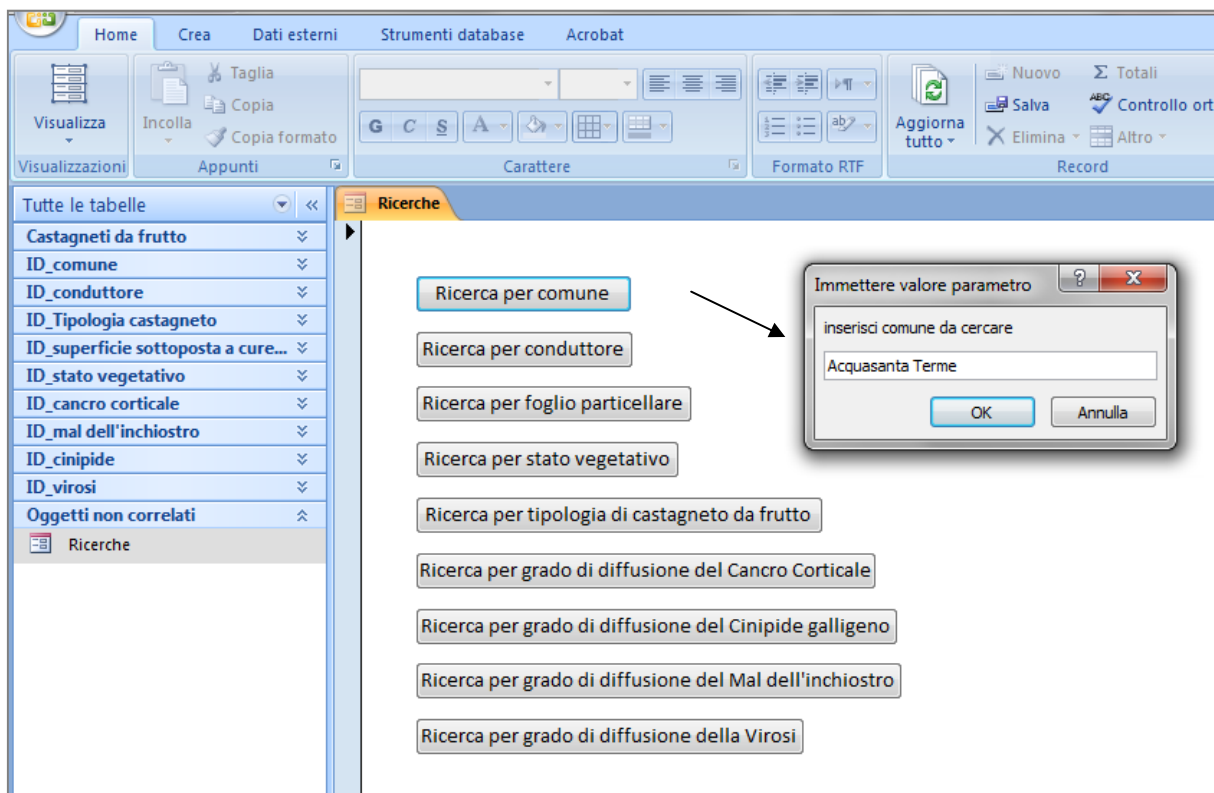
Home Crea Dati esterni Strumenti database Acrobat

Visualizza
Visualizzazioni

Incolla
Taglia
Copia
Copia formato
Appunti

G C S A
Carattere

Formato RTF

Aggiorna tutto
Nuovo
Salva
Elimina
Totali
Controllo ort
Altro
Record

Tutte le tabelle
Castagneti da frutto
ID_comune
ID_conduttore
ID_Tipologia castagneto
ID_superficie sottoposta a cure...
ID_stato vegetativo
ID_cancro corticale
ID_mal dell'inchiostro
ID_cinipide
ID_virosi
Oggetti non correlati
Ricerche

Ricerche

Ricerca per comune
Ricerca per conduttore
Ricerca per foglio particellare
Ricerca per stato vegetativo
Ricerca per tipologia di castagneto da frutto
Ricerca per grado di diffusione del Cancro Corticale
Ricerca per grado di diffusione del Cinipide galligeno
Ricerca per grado di diffusione del Mal dell'inchiostro
Ricerca per grado di diffusione della Virosi

Immettere valore parametro
? X
inserisci comune da cercare
Acquasanta Terme
OK
Annulla